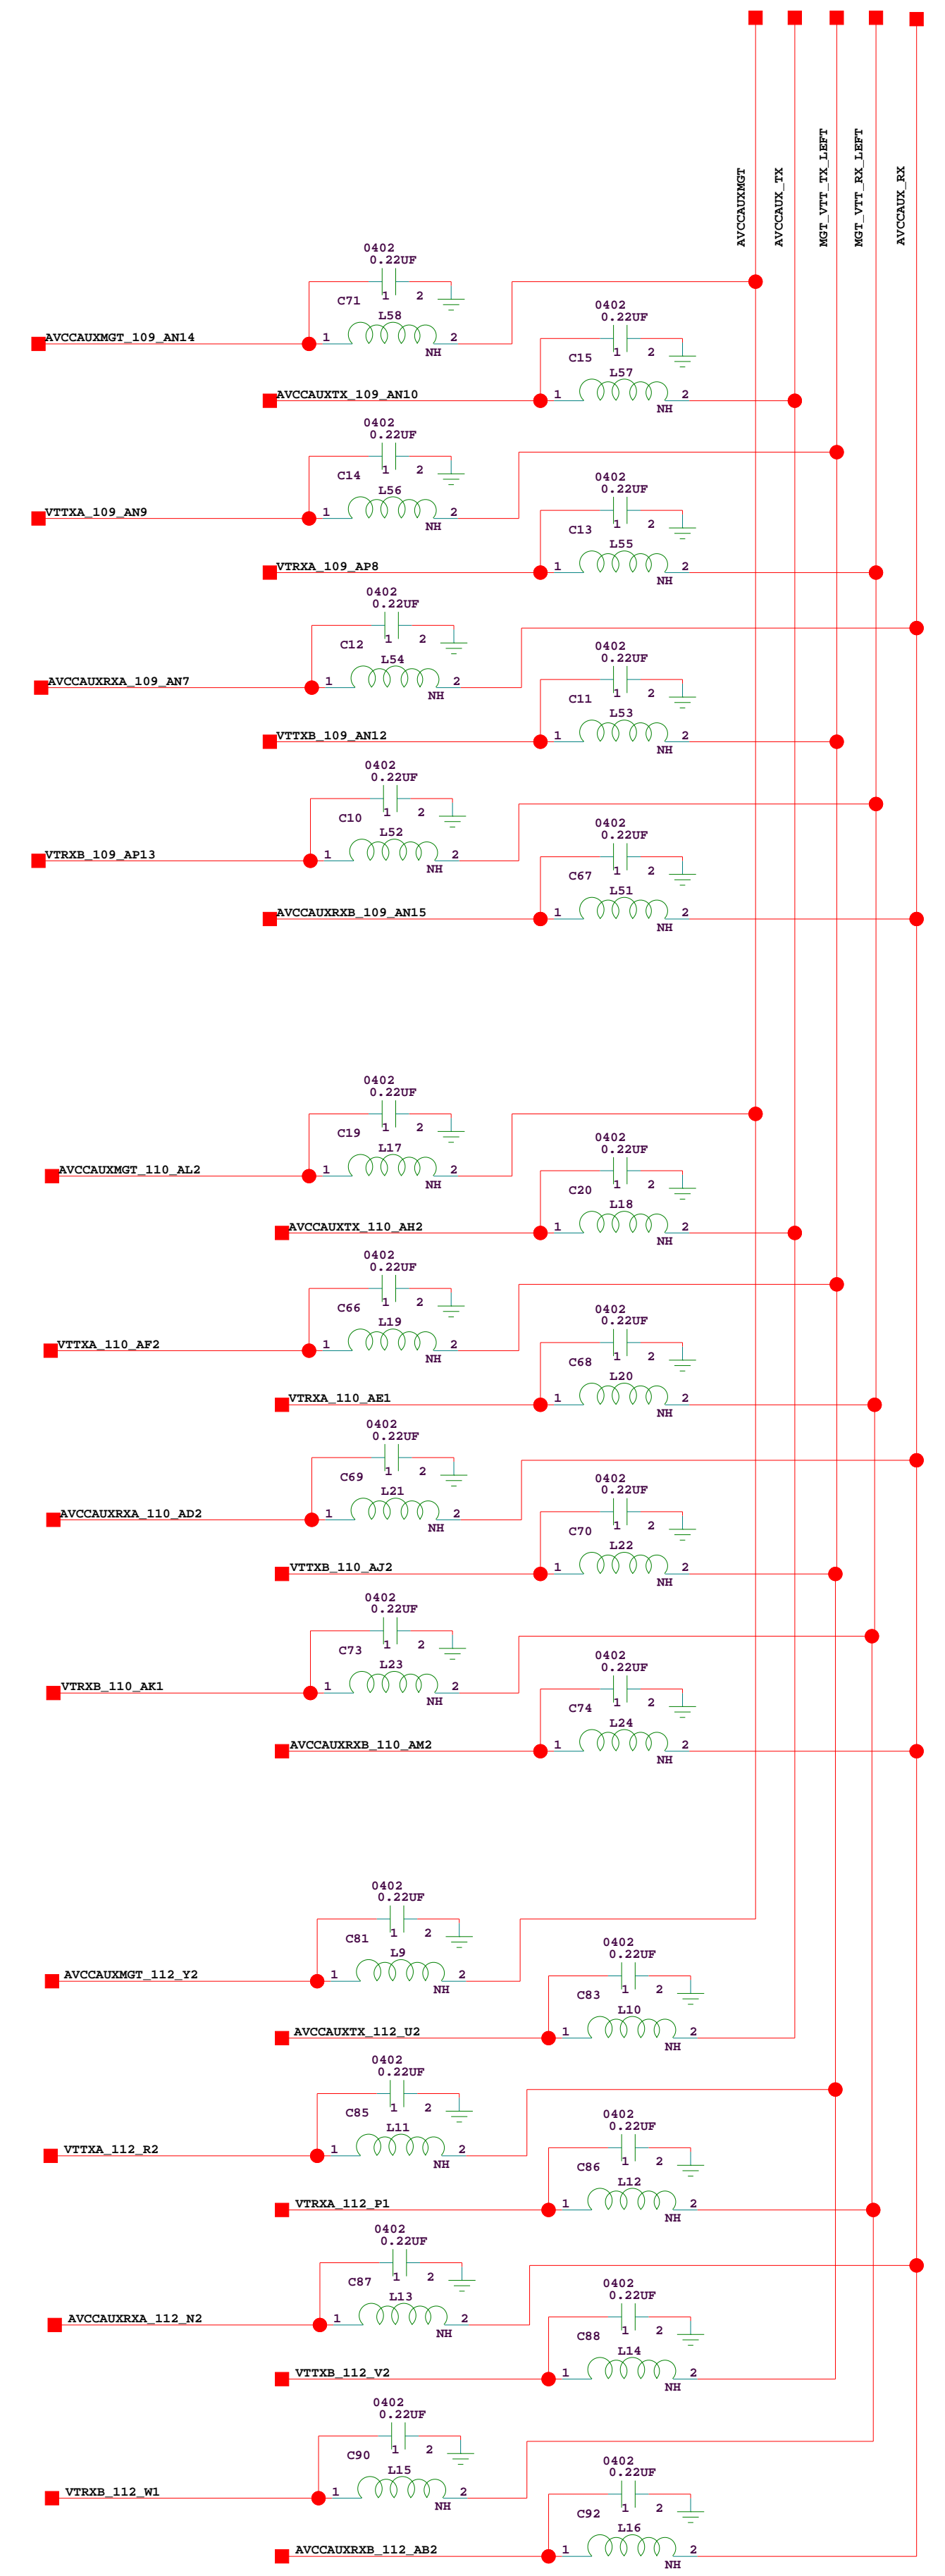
AVCCAUXMGT
AVCCAUX_TX
MGT_VTT_TX_LEFT
MGT_VTT_RX_LEFT
AVCCAUX_RX

0402
0.22UF
C71 1 2
L58
AVCCAUXMGT_109_AN14 1 2
NH

0402
0.22UF
C15 1 2
L57
AVCCAUXTX_109_AN10 1 2
NH

0402
0.22UF
C14 1 2
L56
VTTXA_109_AN9 1 2
NH

0402
0.22UF
C13 1 2
L55
VTRXA_109_AP8 1 2
NH

0402
0.22UF
C12 1 2
L54
AVCCAUXRXA_109_AN7 1 2
NH

0402
0.22UF
C11 1 2
L53
VTTXB_109_AN12 1 2
NH

0402
0.22UF
C10 1 2
L52
VTRXB_109_AP13 1 2
NH

0402
0.22UF
C67 1 2
L51
AVCCAUXRXB_109_AN15 1 2
NH

0402
0.22UF
C19 1 2
L17
AVCCAUXMGT_110_AL2 1 2
NH

0402
0.22UF
C20 1 2
L18
AVCCAUXTX_110_AH2 1 2
NH

0402
0.22UF
C66 1 2
L19
VTTXA_110_AF2 1 2
NH

0402
0.22UF
C68 1 2
L20
VTRXA_110_AE1 1 2
NH

0402
0.22UF
C69 1 2
L21
AVCCAUXRXA_110_AD2 1 2
NH

0402
0.22UF
C70 1 2
L22
VTTXB_110_AJ2 1 2
NH

0402
0.22UF
C73 1 2
L23
VTRXB_110_AK1 1 2
NH

0402
0.22UF
C74 1 2
L24
AVCCAUXRXB_110_AM2 1 2
NH

0402
0.22UF
C81 1 2
L9
AVCCAUXMGT_112_Y2 1 2
NH

0402
0.22UF
C83 1 2
L10
AVCCAUXTX_112_U2 1 2
NH

0402
0.22UF
C85 1 2
L11
VTTXA_112_R2 1 2
NH

0402
0.22UF
C86 1 2
L12
VTRXA_112_P1 1 2
NH

0402
0.22UF
C87 1 2
L13
AVCCAUXRXA_112_N2 1 2
NH

0402
0.22UF
C88 1 2
L14
VTTXB_112_V2 1 2
NH

0402
0.22UF
C90 1 2
L15
VTRXB_112_W1 1 2
NH

0402
0.22UF
C92 1 2
L16
AVCCAUXRXB_112_AB2 1 2
NH